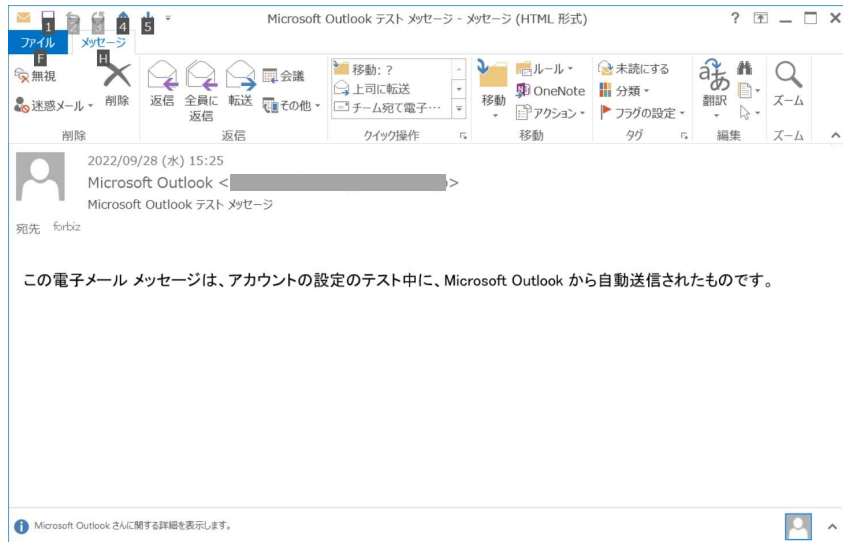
1 2 3 4 5

Microsoft Outlook テスト メッセージ - メッセージ (HTML 形式)

? 

ファイル F メッセージ H

無視
迷惑メール
削除
削除

返信 全員に返信 転送
会議
その他
返信

移動: ?
上司に転送
チーム宛て電子…
クイック操作

移動
ルール
OneNote
アクション
移動

未読にする
分類
フラグの設定
タグ

翻訳
編集

ズーム
ズーム

2022/09/28 (水) 15:25
Microsoft Outlook <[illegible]>
Microsoft Outlook テスト メッセージ

宛先 forbiz

この電子メール メッセージは、アカウントの設定のテスト中に、Microsoft Outlook から自動送信されたものです。

Microsoft Outlook さんに関する詳細を表示します。